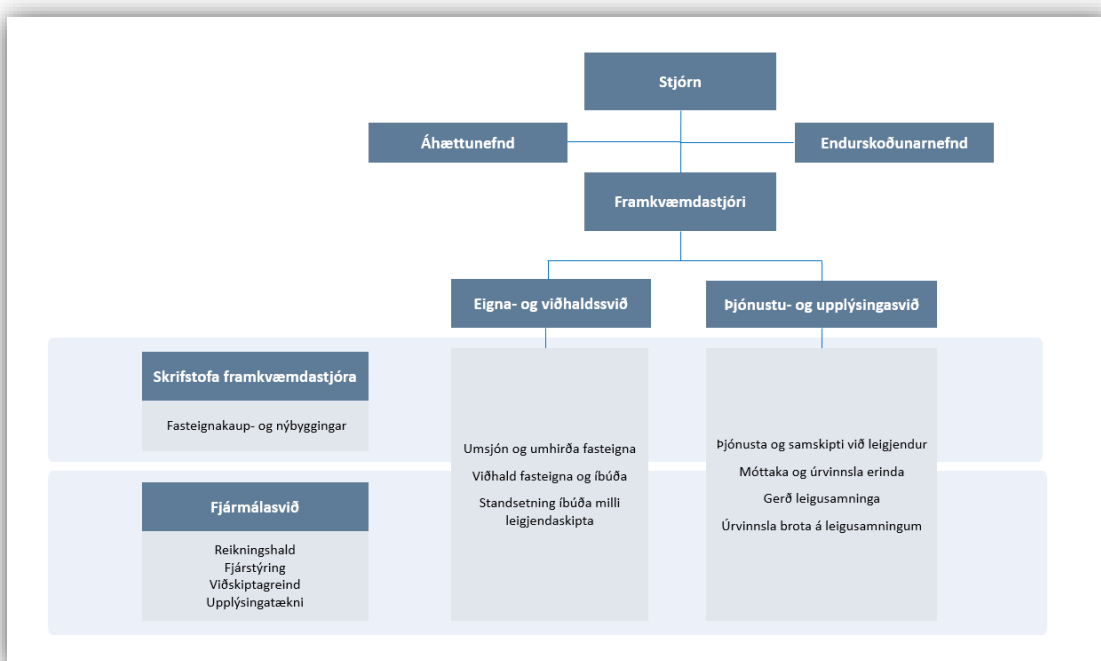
Stjórn

Áhættunefnd

Endurskoðunarnefnd

Framkvæmdastjóri

Eigna- og viðhaldssvið

Þjónustu- og upplýsingasvið

Skrifstofa framkvæmdastjóra

Fasteignakaup- og nýbyggingar

Umsjón og umhirða fasteigna
Viðhald fasteigna og íbúða
Standsetning íbúða milli leigjendaskipta

Þjónusta og samskipti við leigjendur
Móttaka og úrvinnsla erinda
Gerð leigusamninga
Úrvinnsla brota á leigusamningum

Fjármálasvið

Reikningshald
Fjárstýring
Viðskiptagreind
Upplýsingatækni